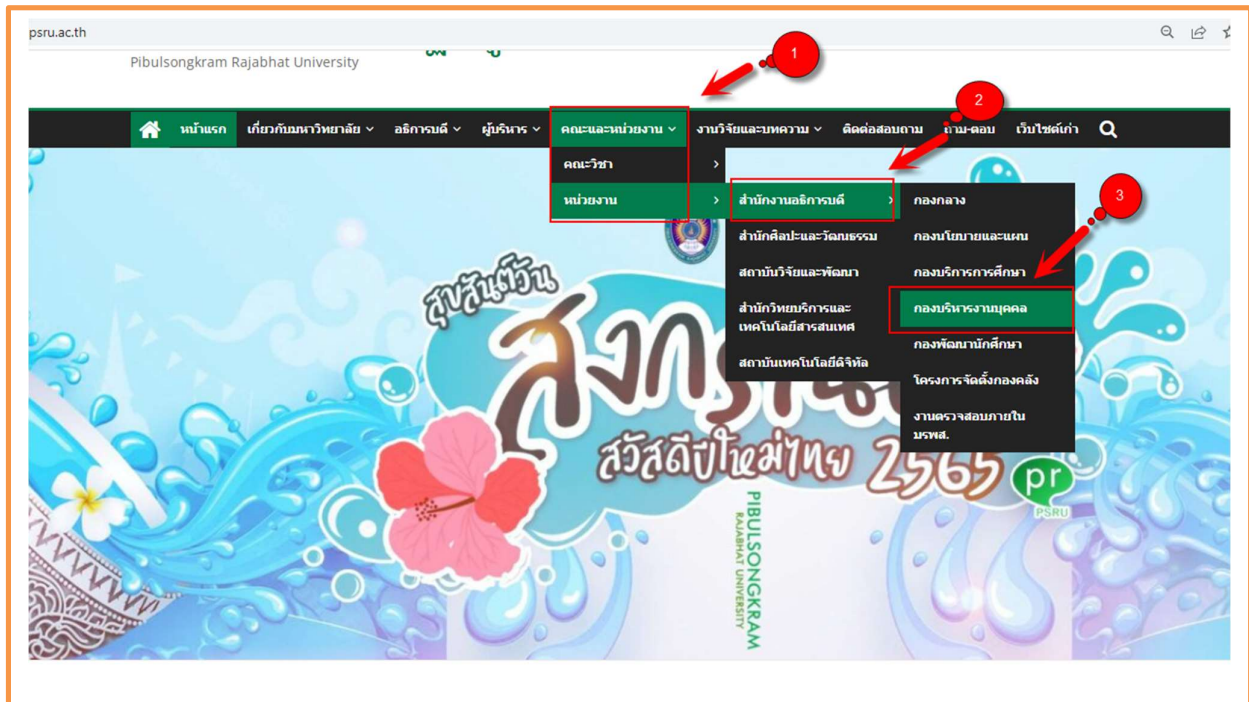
psru.ac.th

Pibulsongkram Rajabhat University

1

2

3

หน้าแรก เกี่ยวกับมหาวิทยาลัย อธิการบดี ผู้บริหาร คณะและหน่วยงาน งานวิจัยและบทความ ติดต่อสอบถาม ถาม-ตอบ เว็บไซต์เก่า

คณะวิชา

หน่วยงาน

สำนักงานอธิการบดี

สำนักศิลปะและวัฒนธรรม

สถาบันวิจัยและพัฒนา

สำนักวิทยบริการและเทคโนโลยีสารสนเทศ

สถาบันเทคโนโลยีดิจิทัล

กองกลาง

กองนโยบายและแผน

กองบริการการศึกษา

กองบริหารงานบุคคล

กองพัฒนานักศึกษา

โครงการจัดตั้งกองคลัง

งานตรวจสอบภายใน มรพส.

สุขสันต์วัน สงกรานต์ สวัสดีปีใหม่ไทย 2565

PIBULSONGKRAM RAJABHAT UNIVERSITY

pr PSRU